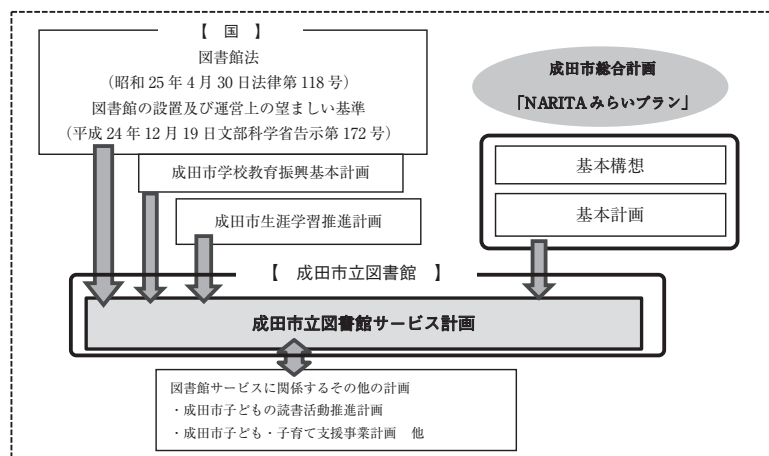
【 国 】
図書館法
（昭和 25 年 4 月 30 日法律第 118 号）
図書館の設置及び運営上の望ましい基準
（平成 24 年 12 月 19 日文部科学省告示第 172 号）

成田市総合計画
「NARITA みらいプラン」

成田市学校教育振興基本計画

基本構想

成田市生涯学習推進計画

基本計画

【 成田市立図書館 】

成田市立図書館サービス計画

図書館サービスに関係するその他の計画
・成田市子どもの読書活動推進計画
・成田市子ども・子育て支援事業計画 他